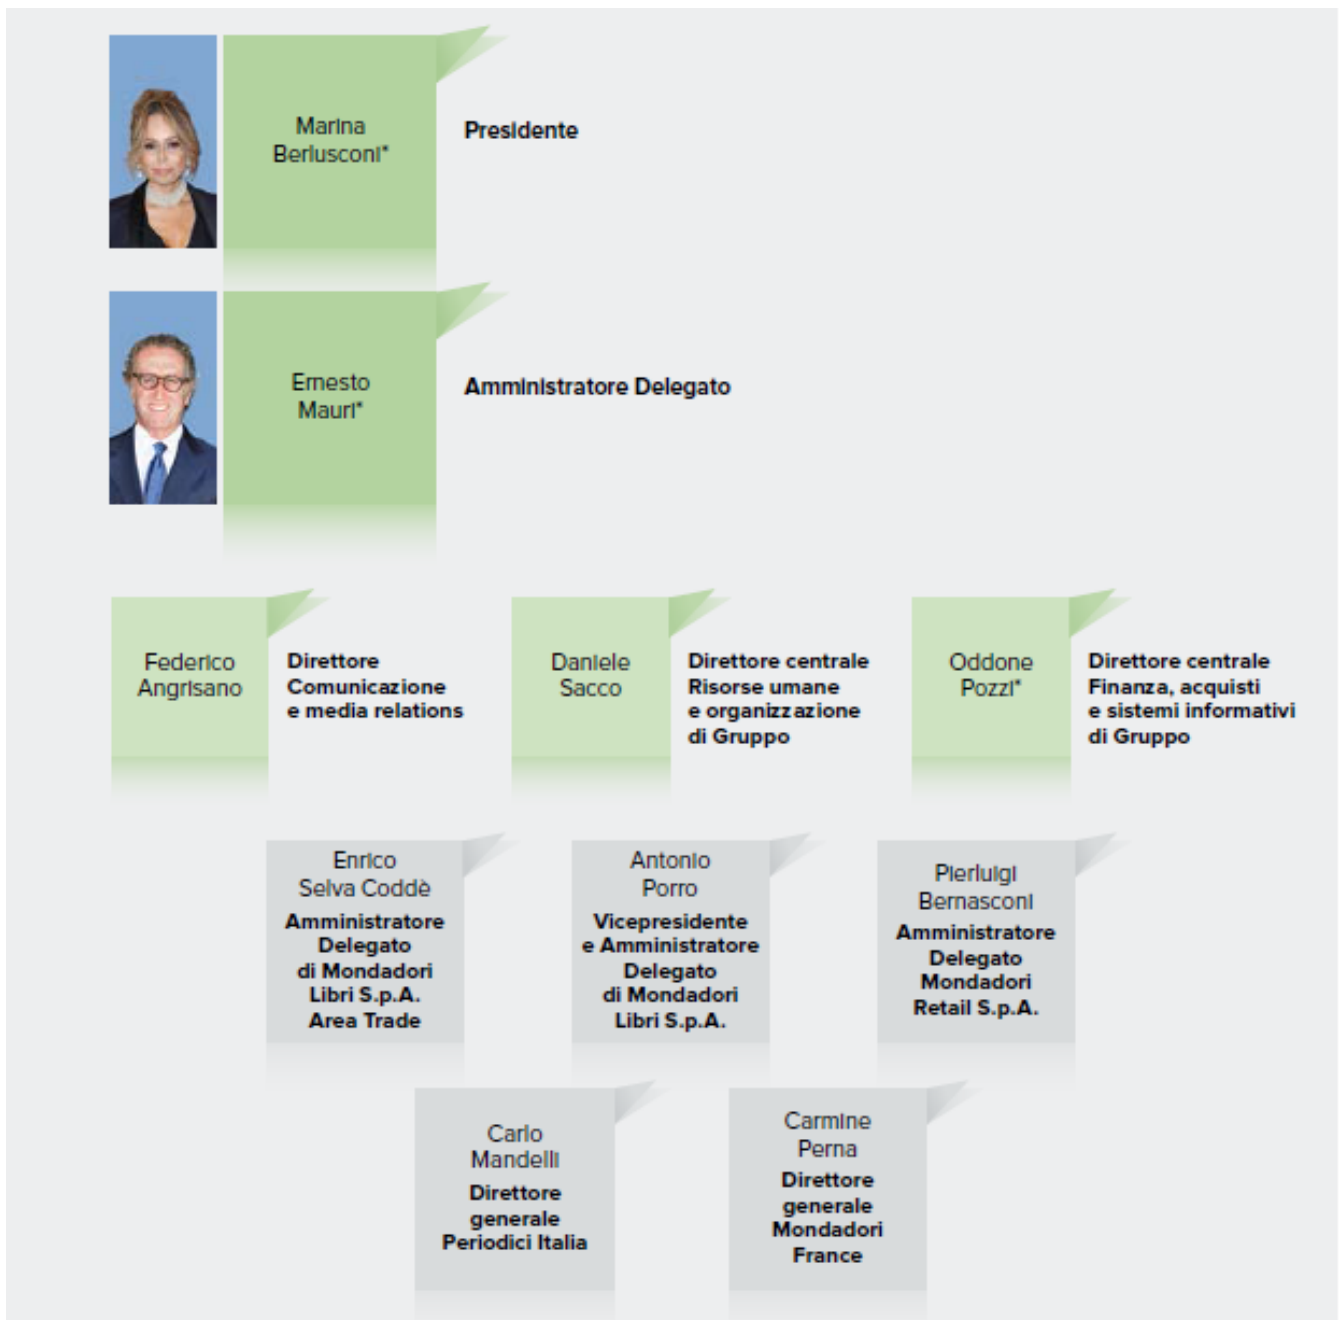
Marina Berlusconi*

Presidente

Ernesto Mauri*

Amministratore Delegato

Federico Angrisano

Direttore Comunicazione e media relations

Daniele Sacco

Direttore centrale Risorse umane e organizzazione di Gruppo

Oddone Pozzi*

Direttore centrale Finanza, acquisti e sistemi informativi di Gruppo

Enrico Selva Coddè

Amministratore Delegato di Mondadori Libri S.p.A. Area Trade

Antonio Porro

Vicepresidente e Amministratore Delegato di Mondadori Libri S.p.A.

Pierluigi Bernasconi

Amministratore Delegato Mondadori Retail S.p.A.

Carlo Mandelli

Direttore generale Periodici Italia

Carmine Perna

Direttore generale Mondadori France